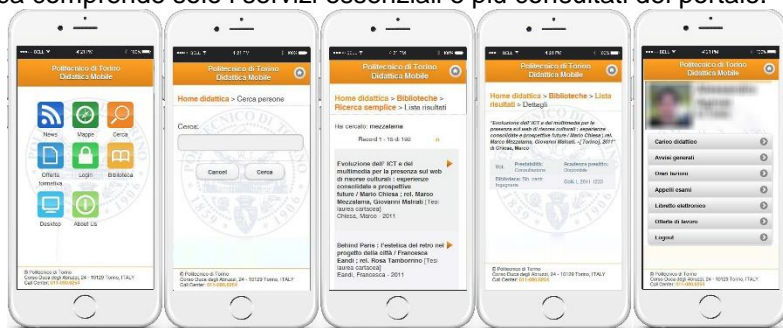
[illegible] comprende solo i servizi essenziali e più consultati del portale.

Politecnico di Torino
Didattica Mobile

News
Mappe
Cerca
Offerta formativa
Login
Biblioteca
Desktop
About Us

© Politecnico di Torino
Corso Duca degli Abruzzi, 24 - 10129 Torino, ITALY
Call Center: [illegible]

Politecnico di Torino
Didattica Mobile

Home didattica > Cerca persone

Cerca:

Cancel
Cerca

© Politecnico di Torino
Corso Duca degli Abruzzi, 24 - 10129 Torino, ITALY
Call Center: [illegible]

Politecnico di Torino
Didattica Mobile

Home didattica > Biblioteche > Ricerca semplice > Lista risultati

Hai cercato: mezzalama

Record 1 - 15 di 190

Evoluzione dell' ICT e del multimedia per la presenza sul web di risorse culturali : esperienze consolidate e prospettive future / Mario Chiesa ; rel. Marco Mezzalama, Giovanni Malnati [Tesi laurea cartacea]
Chiesa, Marco - 2011

Behind Paris : l'estetica del retro nel progetto della città / Francesca Bandi ; rel. Rosa Tamborrino [Tesi laurea cartacea]
Bandi, Francesca - 2011

Politecnico di Torino
Didattica Mobile

Home didattica > Biblioteche > Lista risultati > Dettagli

"Evoluzione dell' ICT e del multimedia per la presenza sul web di risorse culturali : esperienze consolidate e prospettive future / Mario Chiesa ; rel. Marco Mezzalama, Giovanni Malnati. - [ Torino], 2011" di Chiesa, Marco

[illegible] Prestabilità: Consultazione
Biblioteca: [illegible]

© Politecnico di Torino
Corso Duca degli Abruzzi, 24 - 10129 Torino, ITALY
Call Center: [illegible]

Politecnico di Torino
Didattica Mobile

Carico didattico
Avvisi generali
Orari lezioni
Appelli esami
Libretto elettronico
Offerte di lavoro
Logout

© Politecnico di Torino
Corso Duca degli Abruzzi, 24 - 10129 Torino, ITALY
Call Center: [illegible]